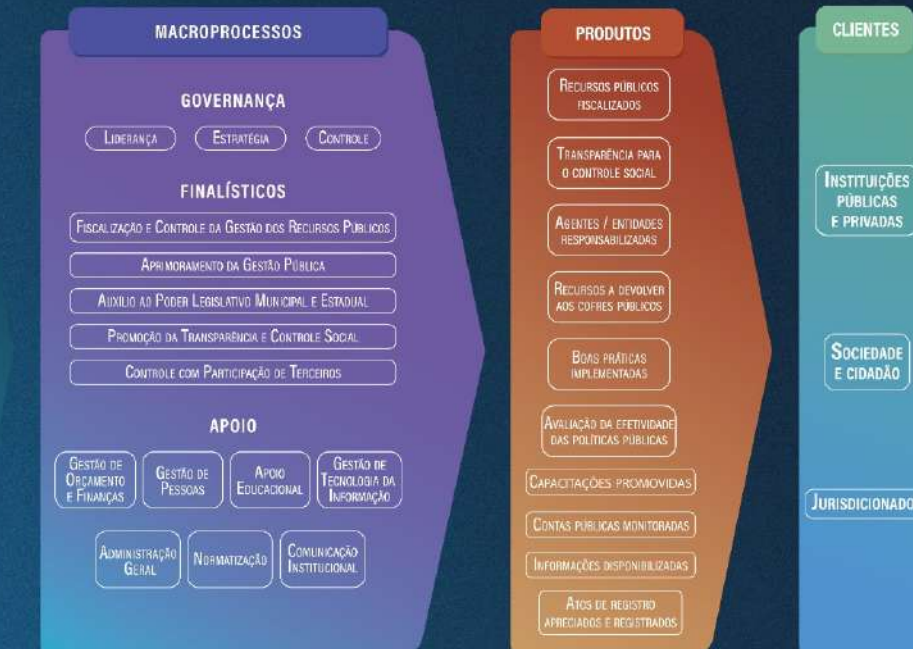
MACROPROCESSOS

GOVERNANÇA

Liderança

Estratégia

Controle

FINALÍSTICOS

Fiscalização e Controle da Gestão dos Recursos Públicos

Aprimoramento da Gestão Pública

Auxílio ao Poder Legislativo Municipal e Estadual

Promoção da Transparência e Controle Social

Controle com Participação de Terceiros

APOIO

Gestão de Orçamento e Finanças

Gestão de Pessoas

Apoio Educacional

Gestão de Tecnologia da Informação

Administração Geral

Normatização

Comunicação Institucional

PRODUTOS

Recursos públicos fiscalizados

Transparência para o controle social

Agentes / entidades responsabilizadas

Recursos a devolver aos cofres públicos

Boas práticas implementadas

Avaliação da efetividade das políticas públicas

Capacitações promovidas

Contas públicas monitoradas

Informações disponibilizadas

Atos de registro apreciados e registrados

CLIENTES

Instituições públicas e privadas

Sociedade e cidadão

Jurisdicionados